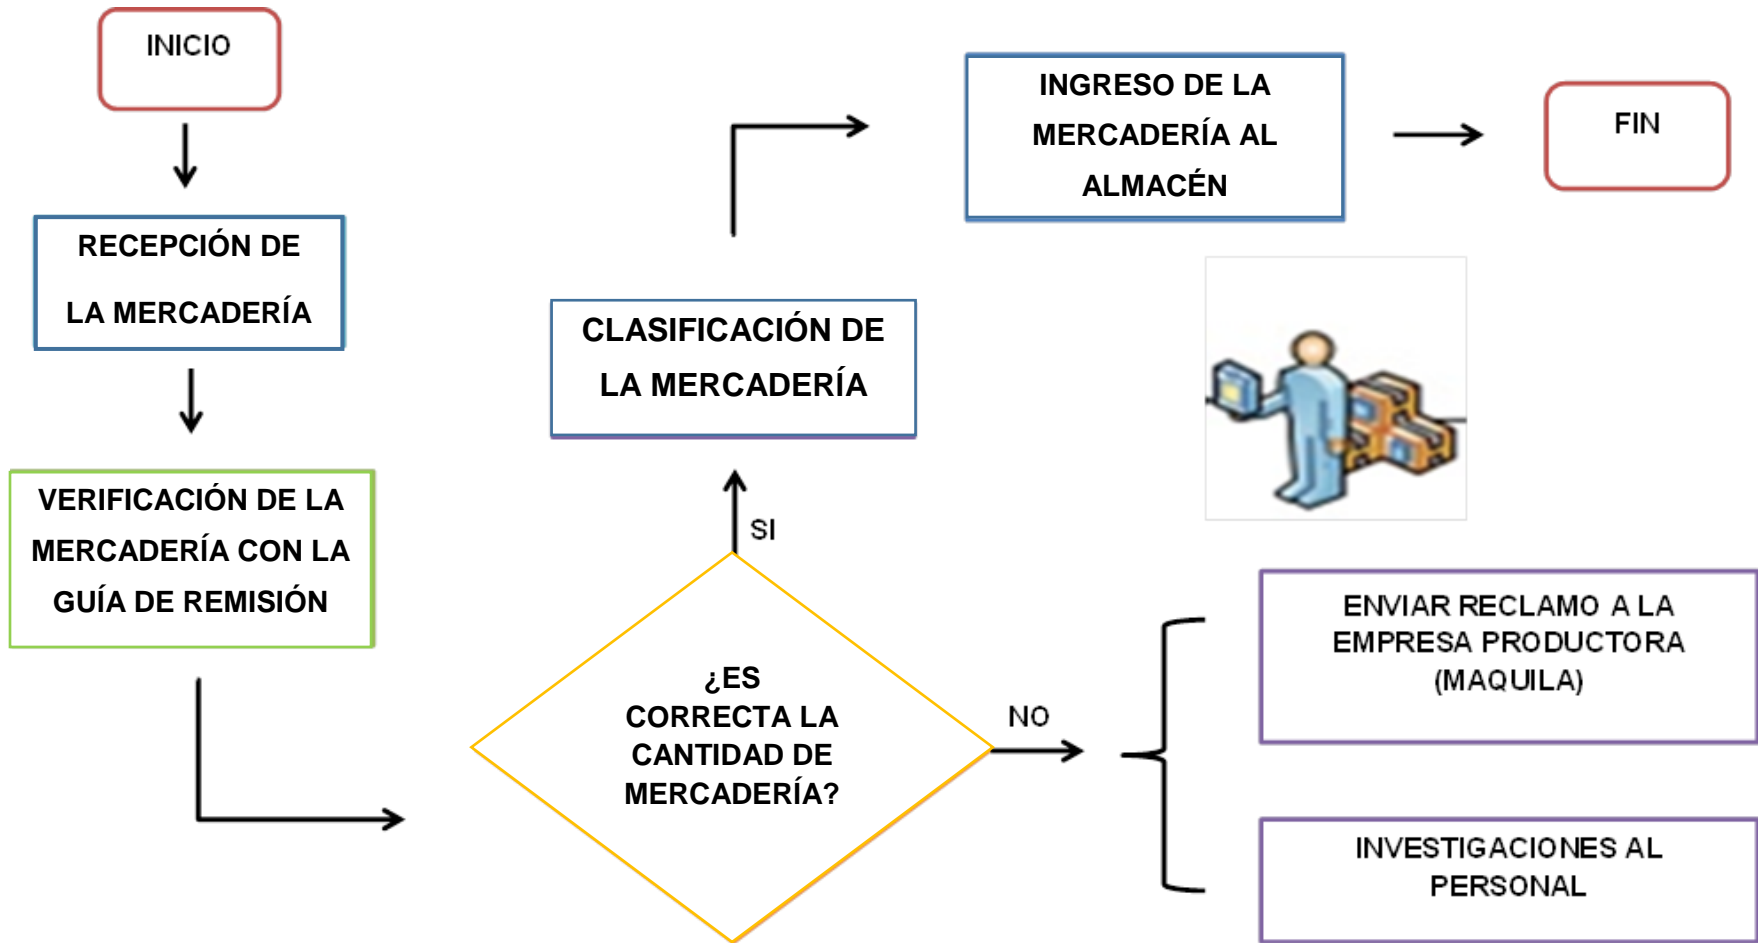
INICIO

RECEPCIÓN DE LA MERCADERÍA

VERIFICACIÓN DE LA MERCADERÍA CON LA GUÍA DE REMISIÓN

¿ES CORRECTA LA CANTIDAD DE MERCADERÍA?

SI

CLASIFICACIÓN DE LA MERCADERÍA

INGRESO DE LA MERCADERÍA AL ALMACÉN

FIN

NO

ENVIAR RECLAMO A LA EMPRESA PRODUCTORA (MAQUILA)

INVESTIGACIONES AL PERSONAL